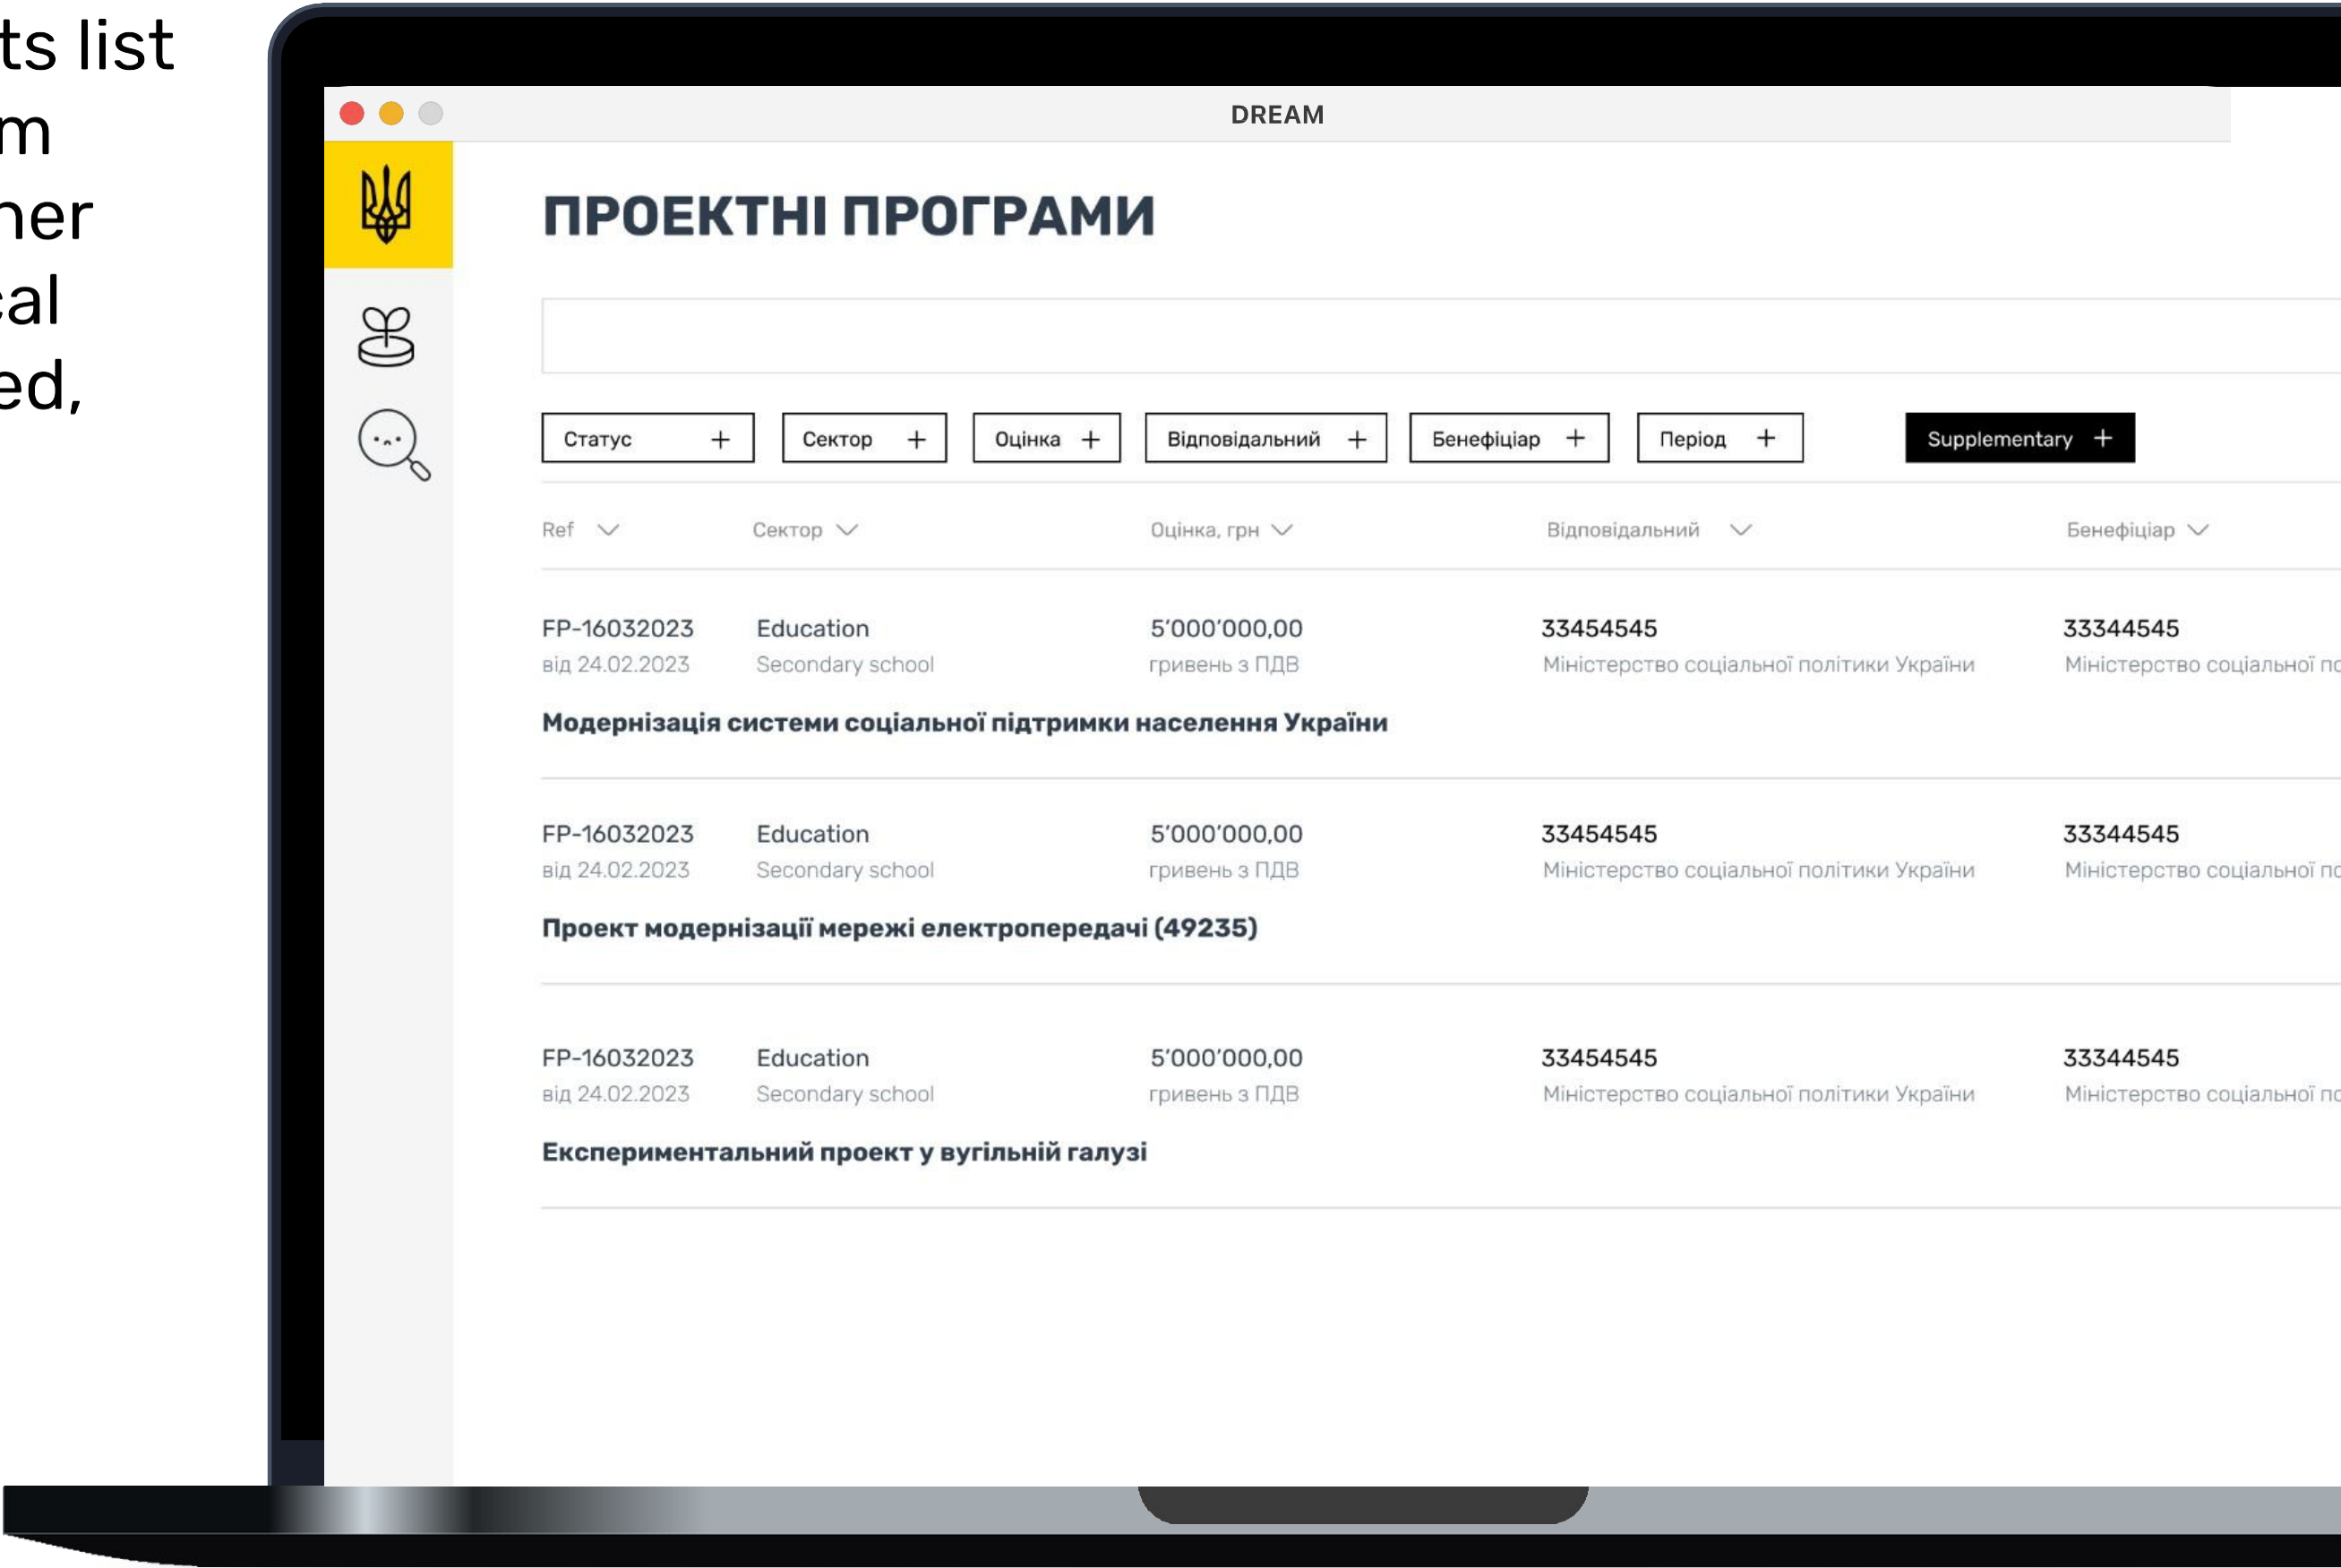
ts list
m
ner
al
ed,

DREAM

ПРОЕКТНІ ПРОГРАМИ

Статус + | Сектор + | Оцінка + | Відповідальний + | Бенефіціар + | Період + | Supplementary +

| Ref | Сектор | Оцінка, грн | Відповідальний | Бенефіціар |
|---|---|---|---|---|
| FP-16032023 від 24.02.2023 | Education Secondary school | 5'000'000,00 гривень з ПДВ | 33454545 Міністерство соціальної політики України | 33344545 Міністерство соціальної по |

Модернізація системи соціальної підтримки населення України

| FP-16032023 від 24.02.2023 | Education Secondary school | 5'000'000,00 гривень з ПДВ | 33454545 Міністерство соціальної політики України | 33344545 Міністерство соціальної по |
|---|---|---|---|---|

Проект модернізації мережі електропередачі (49235)

| FP-16032023 від 24.02.2023 | Education Secondary school | 5'000'000,00 гривень з ПДВ | 33454545 Міністерство соціальної політики України | 33344545 Міністерство соціальної по |
|---|---|---|---|---|

Експериментальний проект у вугільній галузі